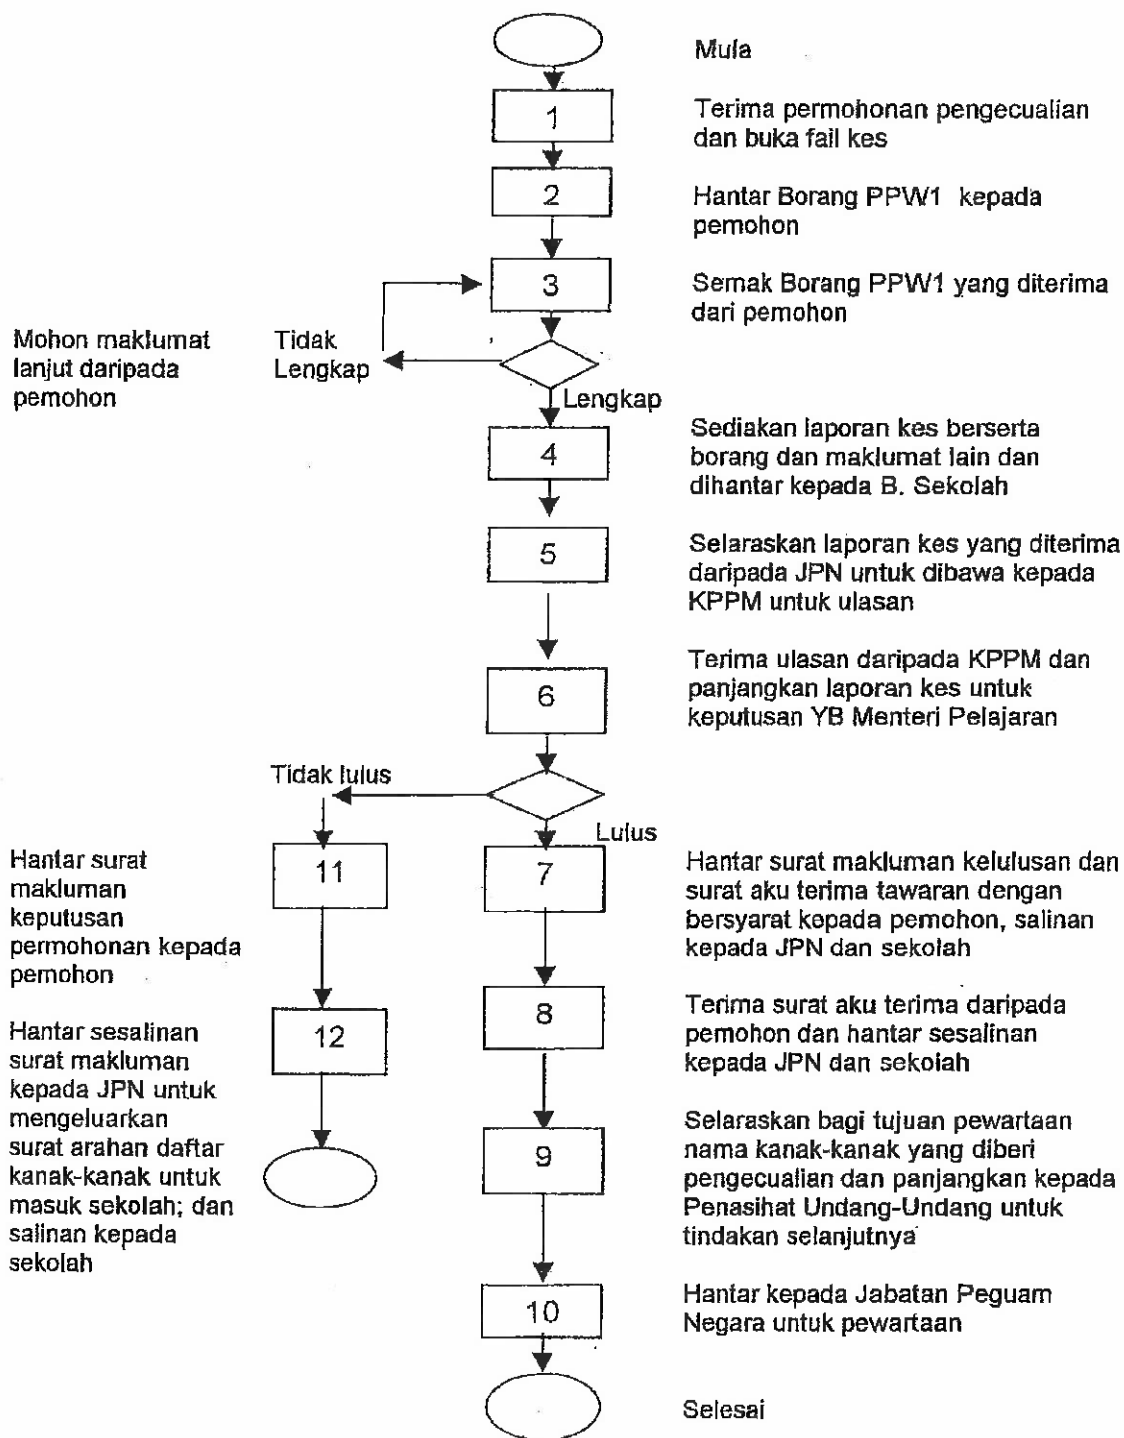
Mula

1

Terima permohonan pengecualian dan buka fail kes

2

Hantar Borang PPW1 kepada pemohon

3

Semak Borang PPW1 yang diterima dari pemohon

Mohon maklumat lanjut daripada pemohon

Tidak Lengkap

Lengkap

4

Sediakan laporan kes berserta borang dan maklumat lain dan dihantar kepada B. Sekolah

5

Selaraskan laporan kes yang diterima daripada JPN untuk dibawa kepada KPPM untuk ulasan

6

Terima ulasan daripada KPPM dan panjangkan laporan kes untuk keputusan YB Menteri Pelajaran

Tidak lulus

Lulus

Hantar surat makluman keputusan permohonan kepada pemohon

11

7

Hantar surat makluman kelulusan dan surat aku terima tawaran dengan bersyarat kepada pemohon, salinan kepada JPN dan sekolah

Hantar sesalinan surat makluman kepada JPN untuk mengeluarkan surat arahan daftar kanak-kanak untuk masuk sekolah; dan salinan kepada sekolah

12

8

Terima surat aku terima daripada pemohon dan hantar sesalinan kepada JPN dan sekolah

9

Selaraskan bagi tujuan pewartaan nama kanak-kanak yang diberi pengecualian dan panjangkan kepada Penasihat Undang-Undang untuk tindakan selanjutnya

10

Hantar kepada Jabatan Peguam Negara untuk pewartaan

Selesai